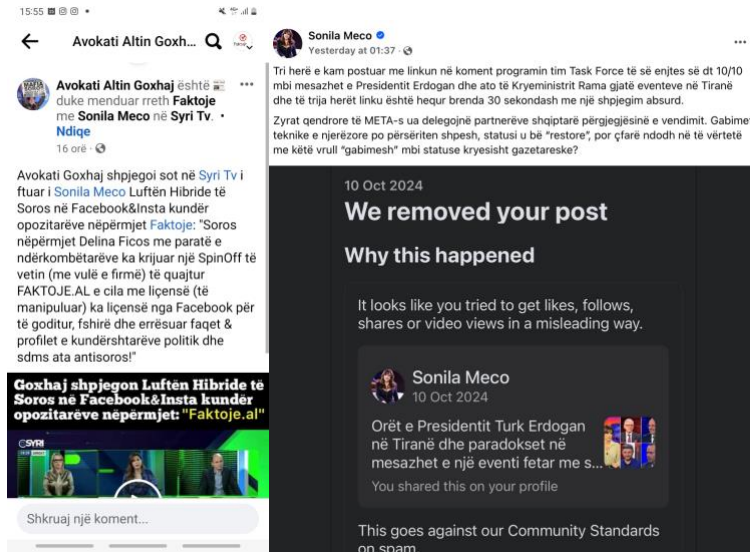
15:55

Avokati Altin Goxh...

Avokati Altin Goxhaj është duke menduar rreth Faktoje me Sonila Meco në Syri Tv. • Ndiqe
16 orë

Avokati Goxhaj shpjegoi sot në Syri Tv i ftuar i Sonila Meco Luftën Hibride të Soros në Facebook&Insta kundër opozitarëve nëpërmjet Faktoje: "Soros nëpërmjet Delina Ficos me paratë e ndërkombëtarëve ka krijuar një SpinOff të vetin (me vulë e firmë) të quajtur FAKTOJE.AL e cila me liçensë (të manipuluar) ka liçensë nga Facebook për të goditur, fshirë dhe errësuar faqet & profilet e kundërshtarëve politik dhe sdms ata antisoros!"

Goxhaj shpjegon Luftën Hibride të Soros në Facebook&Insta kundër opozitarëve nëpërmjet: "Faktoje.al"

SYRI

Shkruaj një koment...

Sonila Meco
Yesterday at 01:37

Tri herë e kam postuar me linkun në koment programin tim Task Force të së enjtes së dt 10/10 mbi mesazhet e Presidentit Erdogan dhe ato të Kryeministrit Rama gjatë eventeve në Tiranë dhe të trija herët linku është hequr brenda 30 sekondash me një shpjegim absurd.

Zyrat qendrore të META-s ua delegojnë partnerëve shqiptarë përgjegjësinë e vendimit. Gabimet teknike e njerëzore po përsëriten shpesh, statusi u bë "restore", por çfarë ndodh në të vërtetë me këtë vrull "gabimesh" mbi statuse kryesisht gazetareske?

10 Oct 2024
We removed your post
Why this happened
It looks like you tried to get likes, follows, shares or video views in a misleading way.

Sonila Meco
10 Oct 2024
Orët e Presidentit Turk Erdogan në Tiranë dhe paradokset në mesazhet e një eventi fetar me s...
You shared this on your profile

This goes against our Community Standards on spam